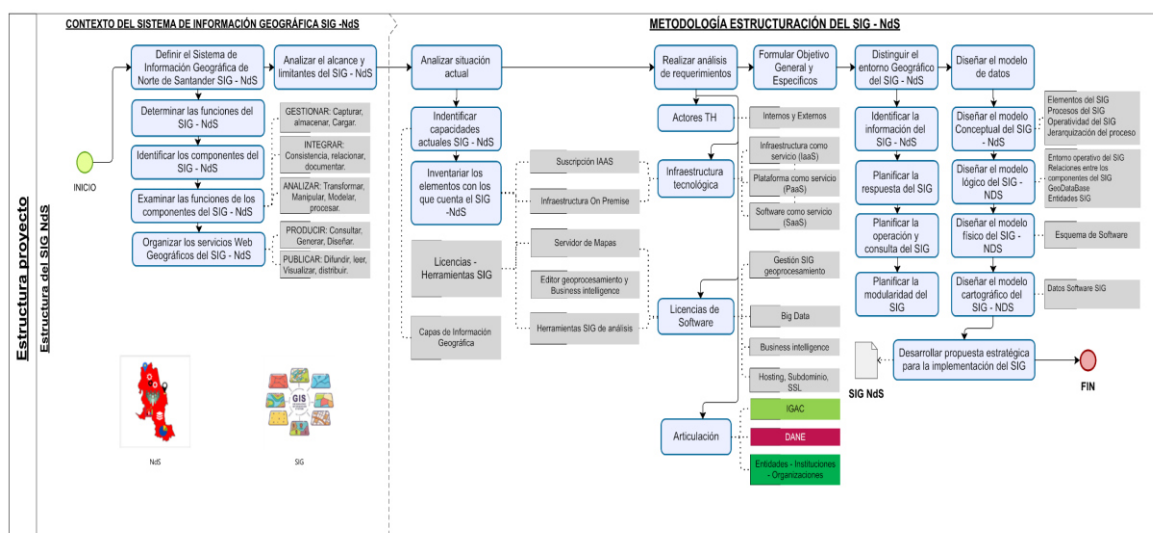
Estructura proyecto

Estructura del SIG NdS

CONTEXTO DEL SISTEMA DE INFORMACIÓN GEOGRÁFICA SIG -NdS

INICIO

Definir el Sistema de Información Geográfica de Norte de Santander SIG - NdS

Analizar el alcance y limitantes del SIG - NdS

Determinar las funciones del SIG - NdS

Identificar los componentes del SIG - NdS

Examinar las funciones de los componentes del SIG - NdS

Organizar los servicios Web Geográficos del SIG - NdS

GESTIONAR: Capturar, almacenar, Cargar.

INTEGRAR: Consistencia, relacionar, documentar.

ANALIZAR: Transformar, Manipular, Modelar, procesar.

PRODUCIR: Consultar, Generar, Diseñar.

PUBLICAR: Difundir, leer, Visualizar, distribuir.

NdS

GIS

SIG

METODOLOGÍA ESTRUCTURACIÓN DEL SIG - NdS

Analizar situación actual

Indentificar capacidades actuales SIG - NdS

Inventariar los elementos con los que cuenta el SIG -NdS

Licencias - Herramientas SIG

Capas de Información Geográfica

Suscripción IAAS

Infraestructura On Premise

Servidor de Mapas

Editor geoprocesamiento y Business intelligence

Herramientas SIG de análisis

Realizar análisis de requerimientos

Actores TH

Infraestructura tecnológica

Licencias de Software

Articulación

Internos y Externos

Infraestructura como servicio (IaaS)

Plataforma como servicio (PaaS)

Software como servicio (SaaS)

Gestión SIG geoprocesamiento

Big Data

Business intelligence

Hosting, Subdominio, SSL

IGAC

DANE

Entidades - Instituciones - Organizaciones

Formular Objetivo General y Específicos

Distinguir el entorno Geográfico del SIG - NdS

Identificar la información del SIG - NdS

Planificar la respuesta del SIG

Planificar la operación y consulta del SIG

Planificar la modularidad del SIG

Diseñar el modelo de datos

Diseñar el modelo Conceptual del SIG - NdS

Diseñar el modelo lógico del SIG - NDS

Diseñar el modelo físico del SIG - NDS

Diseñar el modelo cartográfico del SIG - NDS

Elementos del SIG
Procesos del SIG
Operatividad del SIG
Jerarquización del proceso

Entorno operativo del SIG
Relaciones entre los componentes del SIG
GeoDataBase
Entidades SIG

Esquema de Software

Datos Software SIG

Desarrollar propuesta estratégica para la implementación del SIG

SIG NdS

FIN